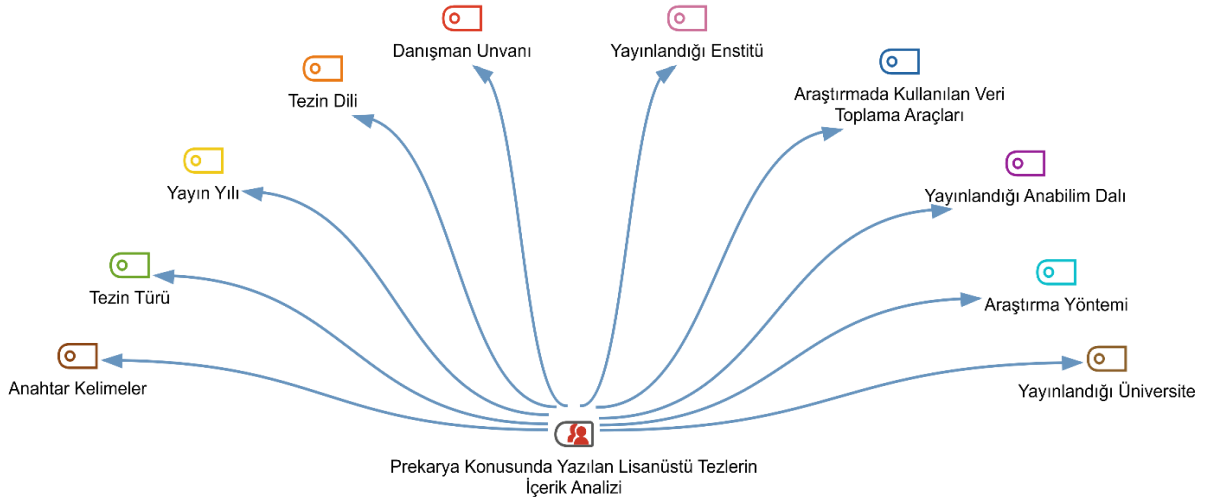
Danışman Unvanı

Yayınlandığı Enstitü

Tezin Dili

Araştırmada Kullanılan Veri Toplama Araçları

Yayın Yılı

Yayınlandığı Anabilim Dalı

Tezin Türü

Araştırma Yöntemi

Anahtar Kelimeler

Yayınlandığı Üniversite

Prekarya Konusunda Yazılan Lisanüstü Tezlerin İçerik Analizi